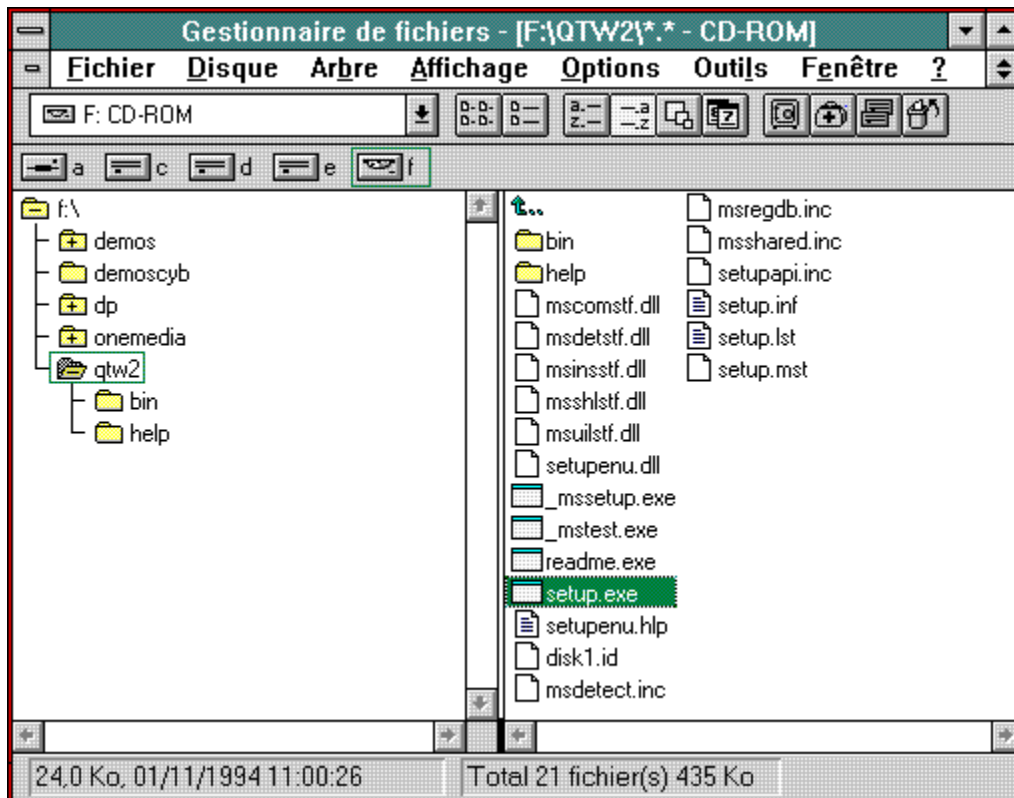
Gestionnaire de fichiers - [F:\QTW2\*.* - CD-ROM]

Fichier Disque Arbre Affichage Options Outils Fenêtre ?

F: CD-ROM

a c d e f

f:\
demos
demoscyb
dp
onemedia
qtw2
bin
help

..
bin
help
mscomstf.dll
msdetstf.dll
msinsstf.dll
msshlstf.dll
msuilstf.dll
setupenu.dll
_mssetup.exe
_mstest.exe
readme.exe
setup.exe
setupenu.hlp
disk1.id
msdetect.inc
msregdb.inc
msshared.inc
setupapi.inc
setup.inf
setup.lst
setup.mst

24,0 Ko, 01/11/1994 11:00:26

Total 21 fichier(s) 435 Ko